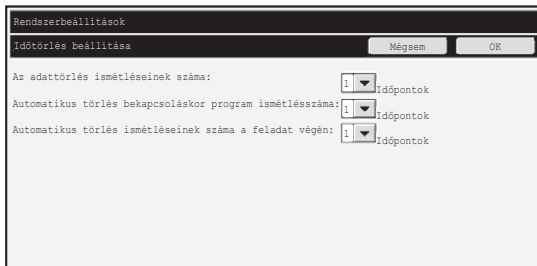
Rendszerbeállítások

Időtörlés beállítása

Mégsem

OK

Az adattörlés ismétléseinek száma: 1 Időpontok

Automatikus törlés bekapcsoláskor program ismétlésszáma: 1 Időpontok

Automatikus törlés ismétléseinek száma a feladat végén: 1 Időpontok